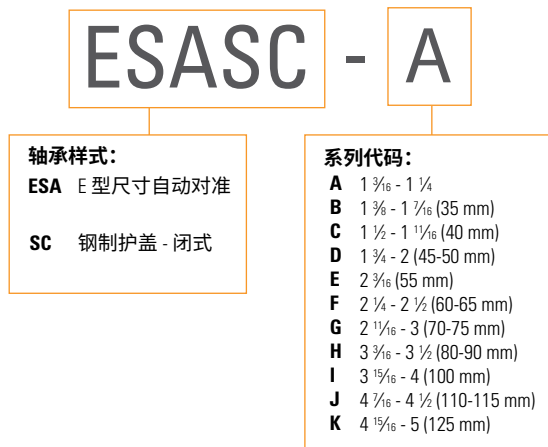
ESASC - A

轴承样式：

ESA E 型尺寸自动对准

SC 钢制护盖 - 闭式

系列代码：

A 1 $\frac{3}{16}$ - 1 $\frac{1}{4}$

B 1 $\frac{3}{8}$ - 1 $\frac{7}{16}$ (35 mm)

C 1 $\frac{1}{2}$ - 1 $\frac{11}{16}$ (40 mm)

D 1 $\frac{3}{4}$ - 2 (45-50 mm)

E 2 $\frac{3}{16}$ (55 mm)

F 2 $\frac{1}{4}$ - 2 $\frac{1}{2}$ (60-65 mm)

G 2 $\frac{11}{16}$ - 3 (70-75 mm)

H 3 $\frac{3}{16}$ - 3 $\frac{1}{2}$ (80-90 mm)

I 3 $\frac{15}{16}$ - 4 (100 mm)

J 4 $\frac{7}{16}$ - 4 $\frac{1}{2}$ (110-115 mm)

K 4 $\frac{15}{16}$ - 5 (125 mm)